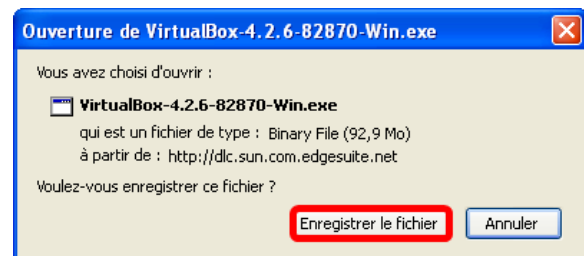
Ouverture de VirtualBox-4.2.6-82870-Win.exe

Vous avez choisi d'ouvrir :

VirtualBox-4.2.6-82870-Win.exe

qui est un fichier de type : Binary File (92,9 Mo)

à partir de : http://dlc.sun.com.edgesuite.net

Voulez-vous enregistrer ce fichier ?

Enregistrer le fichier

Annuler